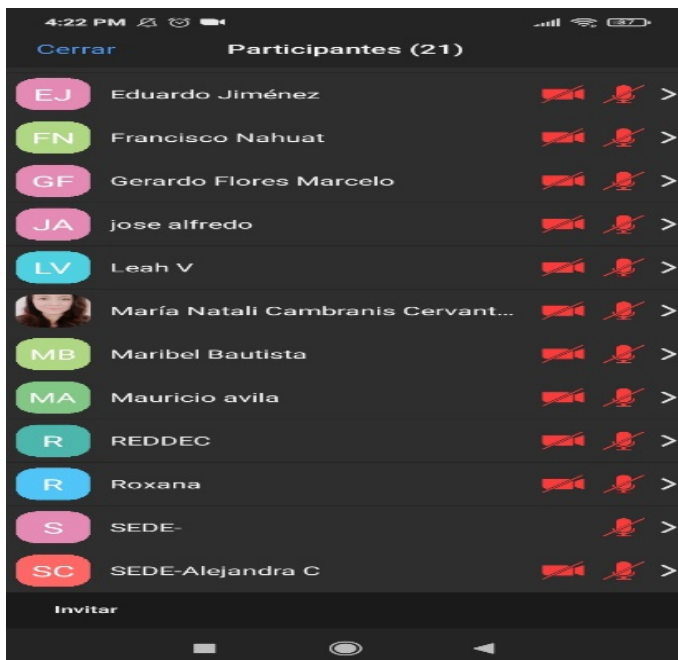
4:22 PM

37

Cerrar Participantes (21)

EJ Eduardo Jiménez

FN Francisco Nahuat

GF Gerardo Flores Marcelo

JA jose alfredo

LV Leah V

María Natali Cambranis Cervant...

MB Maribel Bautista

MA Mauricio avila

R REDDEC

R Roxana

S SEDE-

SC SEDE-Alejandra C

Invitar